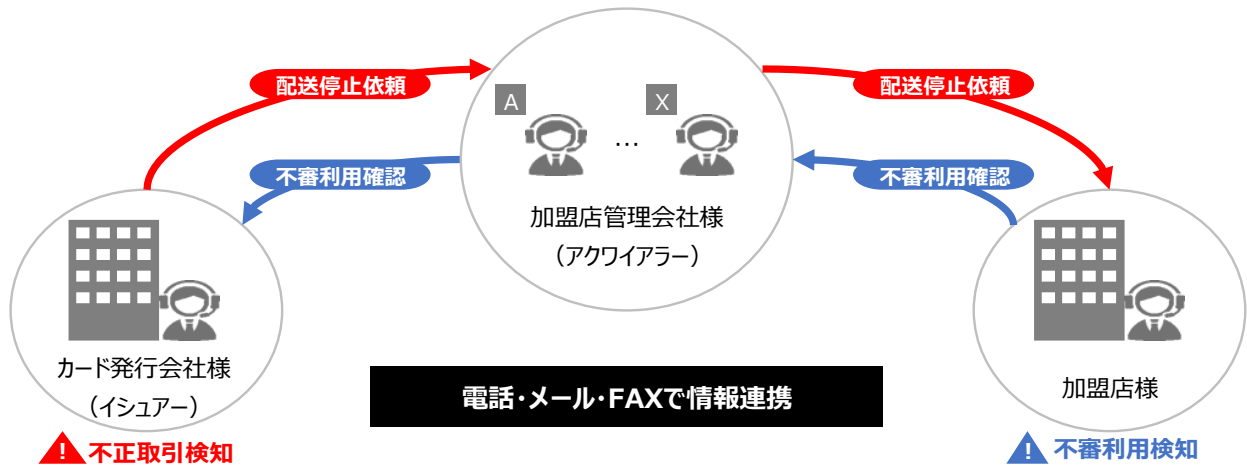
配送停止依頼

A

X

…

配送停止依頼

不審利用確認

不審利用確認

加盟店管理会社様
（アクワイアラー）

カード発行会社様
（イシュアー）

電話・メール・FAXで情報連携

加盟店様

! 不正取引検知

! 不審利用検知